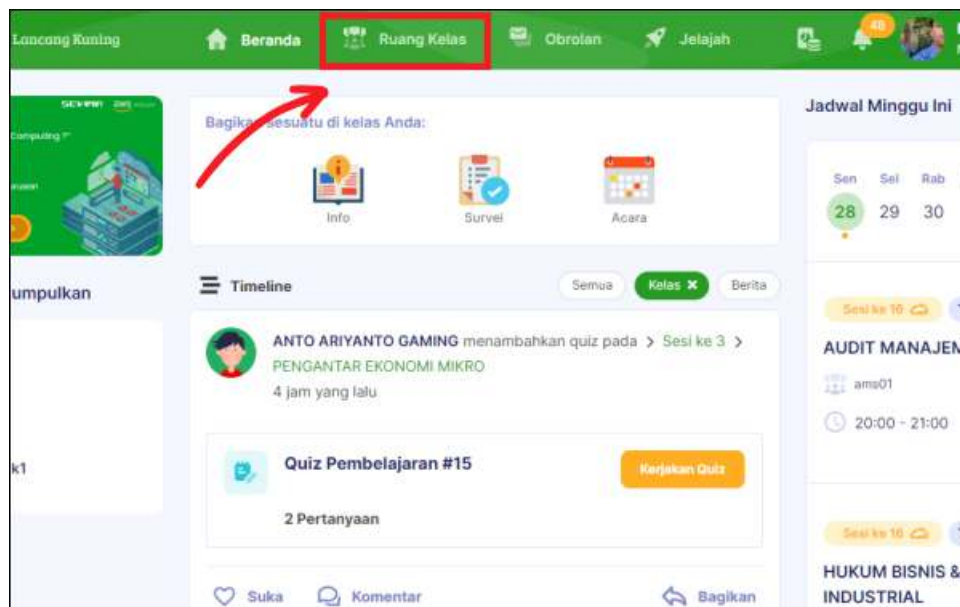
Lancang Kuning

Beranda

Ruang Kelas

Obrolan

Jelajah

48

Computing

umpulkan

k1

Bagikan sesuatu di kelas Anda:

Info

Survei

Acara

Timeline

Semua

Kelas ✕

Berita

ANTO ARIYANTO GAMING menambahkan quiz pada > Sesi ke 3 >

PENGANTAR EKONOMI MIKRO

4 jam yang lalu

Quiz Pembelajaran #15

Kerjakan Quiz

2 Pertanyaan

Suka

Komentar

Bagikan

Jadwal Minggu Ini

| Sen | Sel | Rab |
|---|---|---|
| 28 | 29 | 30 |

Sesi ke 16

AUDIT MANAJEN

ams01

20:00 - 21:00

Sesi ke 16

HUKUM BISNIS & INDUSTRIAL